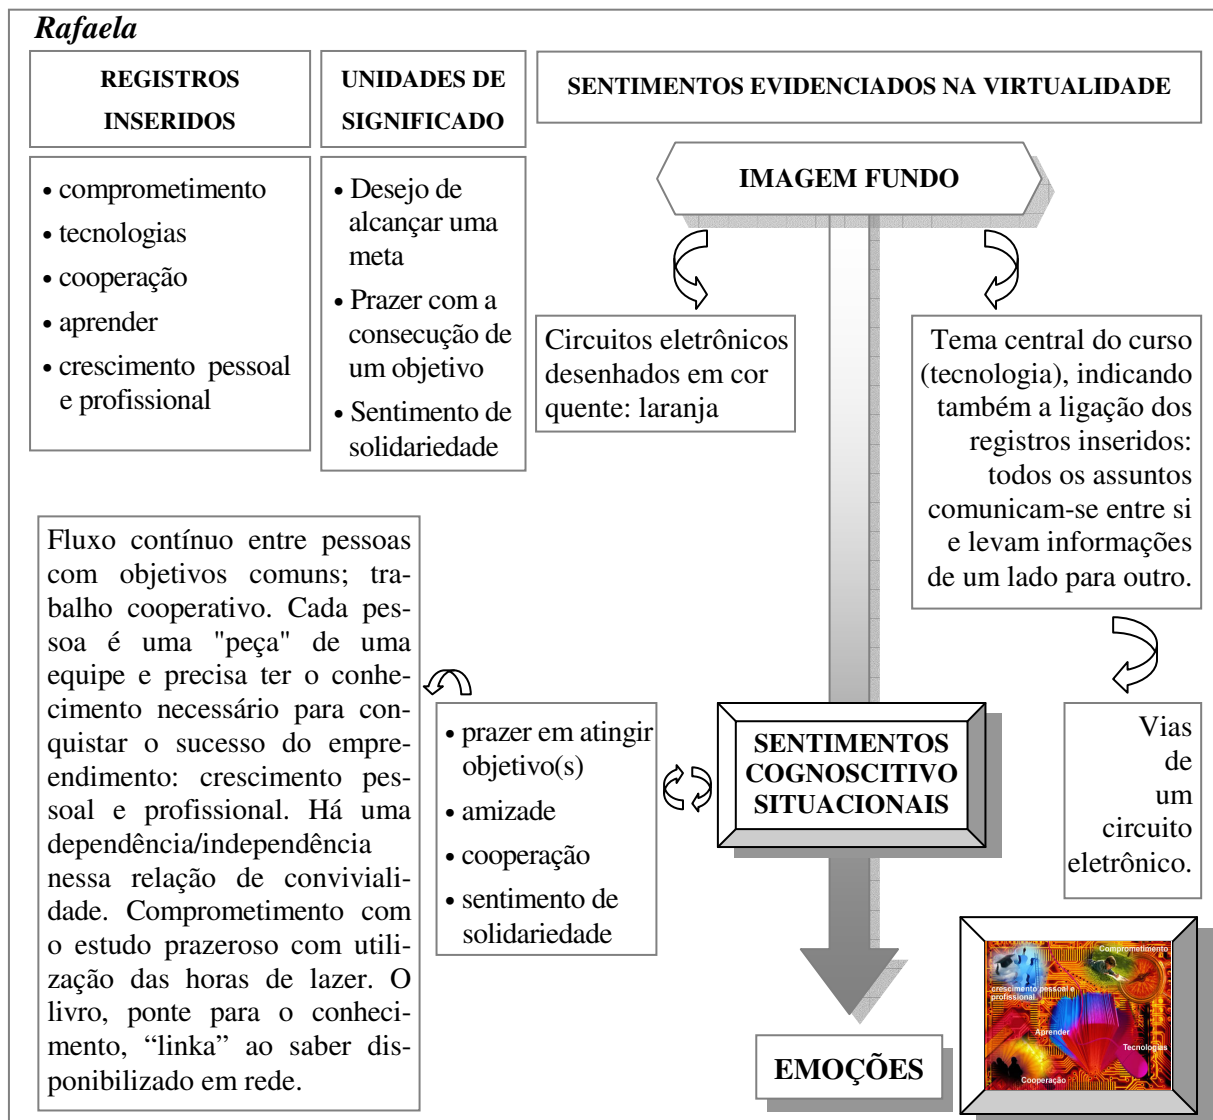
Rafaela

REGISTROS INSERIDOS

UNIDADES DE SIGNIFICADO

SENTIMENTOS EVIDENCIADOS NA VIRTUALIDADE

• comprometimento
• tecnologias
• cooperação
• aprender
• crescimento pessoal e profissional

• Desejo de alcançar uma meta
• Prazer com a consecução de um objetivo
• Sentimento de solidariedade

IMAGEM FUNDO

Circuitos eletrônicos desenhados em cor quente: laranja

Tema central do curso (tecnologia), indicando também a ligação dos registros inseridos: todos os assuntos comunicam-se entre si e levam informações de um lado para outro.

Fluxo contínuo entre pessoas com objetivos comuns; trabalho cooperativo. Cada pessoa é uma "peça" de uma equipe e precisa ter o conhecimento necessário para conquistar o sucesso do empreendimento: crescimento pessoal e profissional. Há uma dependência/independência nessa relação de convivialidade. Comprometimento com o estudo prazeroso com utilização das horas de lazer. O livro, ponte para o conhecimento, "linka" ao saber disponibilizado em rede.

• prazer em atingir objetivo(s)
• amizade
• cooperação
• sentimento de solidariedade

SENTIMENTOS COGNOSCITIVO SITUACIONAIS

Vias de um circuito eletrônico.

EMOÇÕES

Comprometimento
crescimento pessoal e profissional
Aprender
Tecnologias
Cooperação